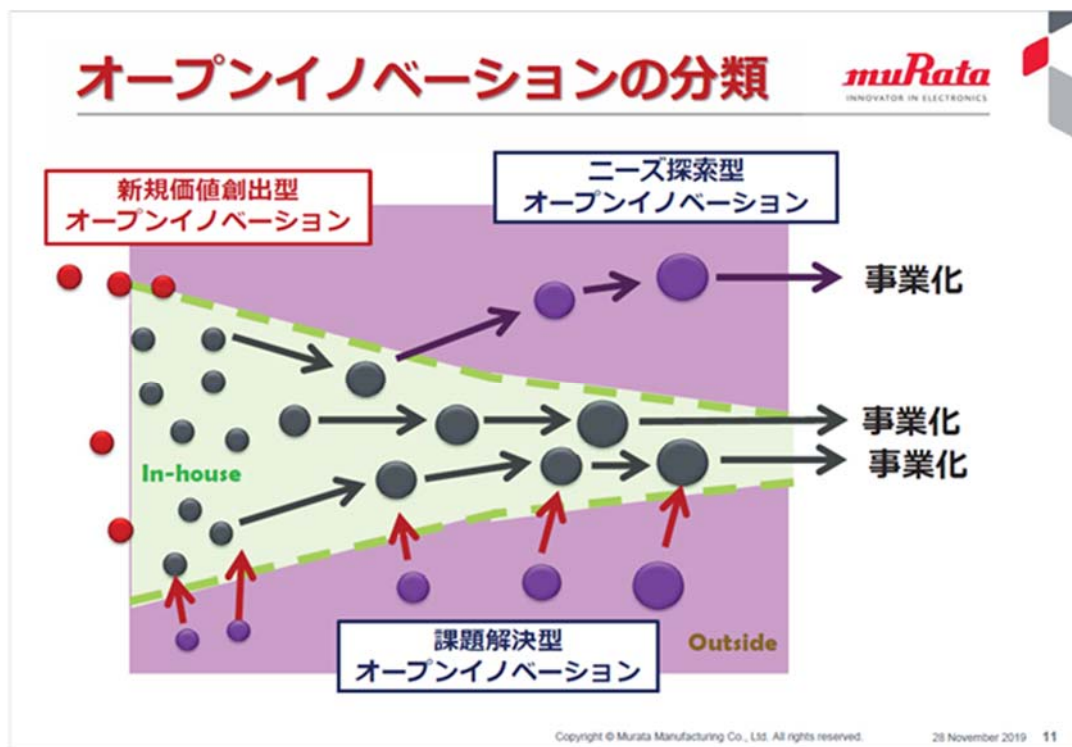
オープンイノベーションの分類

muRata
INNOVATOR IN ELECTRONICS

新規価値創出型
オープンイノベーション

ニーズ探索型
オープンイノベーション

事業化

事業化

事業化

In-house

Outside

課題解決型
オープンイノベーション

Copyright © Murata Manufacturing Co., Ltd. All rights reserved. 28 November 2019 11